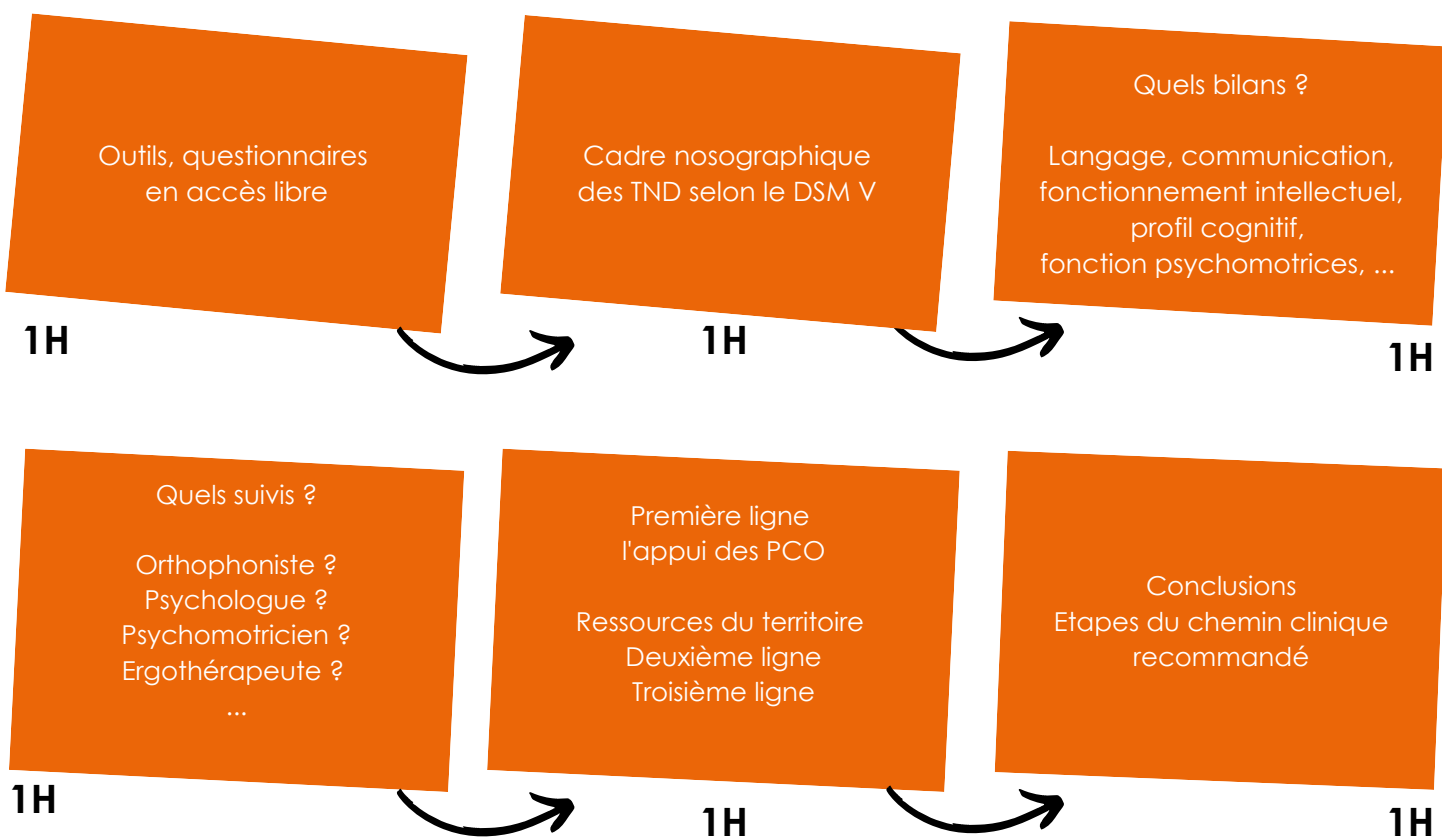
Outils, questionnaires en accès libre

1H

Cadre nosographique des TND selon le DSM V

1H

Quels bilans ?

Langage, communication, fonctionnement intellectuel, profil cognitif, fonction psychomotrices, ...

1H

Quels suivis ?

Orthophoniste ?
Psychologue ?
Psychomotricien ?
Ergothérapeute ?
...

1H

Première ligne
l'appui des PCO

Ressources du territoire
Deuxième ligne
Troisième ligne

1H

Conclusions
Etapes du chemin clinique recommandé

1H